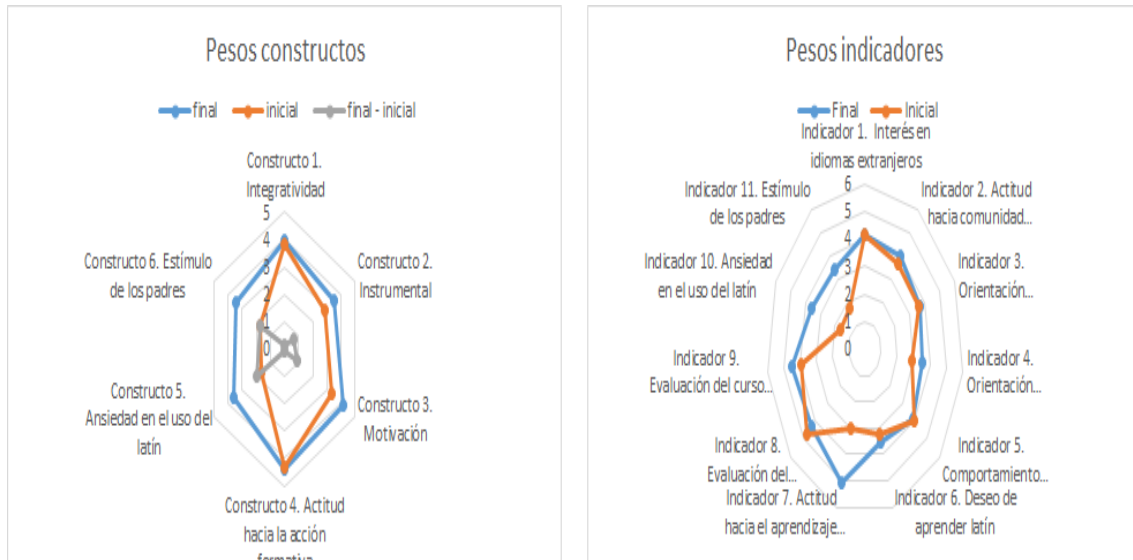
Pesos constructos

final inicial final - inicial

Constructo 1. Integratividad

5
4
3
2
1
0

Constructo 2. Instrumental

Constructo 3. Motivación

Constructo 4. Actitud hacia la acción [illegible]

Constructo 5. Ansiedad en el uso del latín

Constructo 6. Estímulo de los padres

Pesos indicadores

Final Inicial

Indicador 1. Interés en idiomas extranjeros

6
5
4
3
2
1
0

Indicador 2. Actitud hacia comunidad...

Indicador 3. Orientación...

Indicador 4. Orientación...

Indicador 5. Comportamiento...

Indicador 6. Deseo de aprender latín

Indicador 7. Actitud hacia el aprendizaje...

Indicador 8. Evaluación del...

Indicador 9. Evaluación del curso...

Indicador 10. Ansiedad en el uso del latín

Indicador 11. Estímulo de los padres